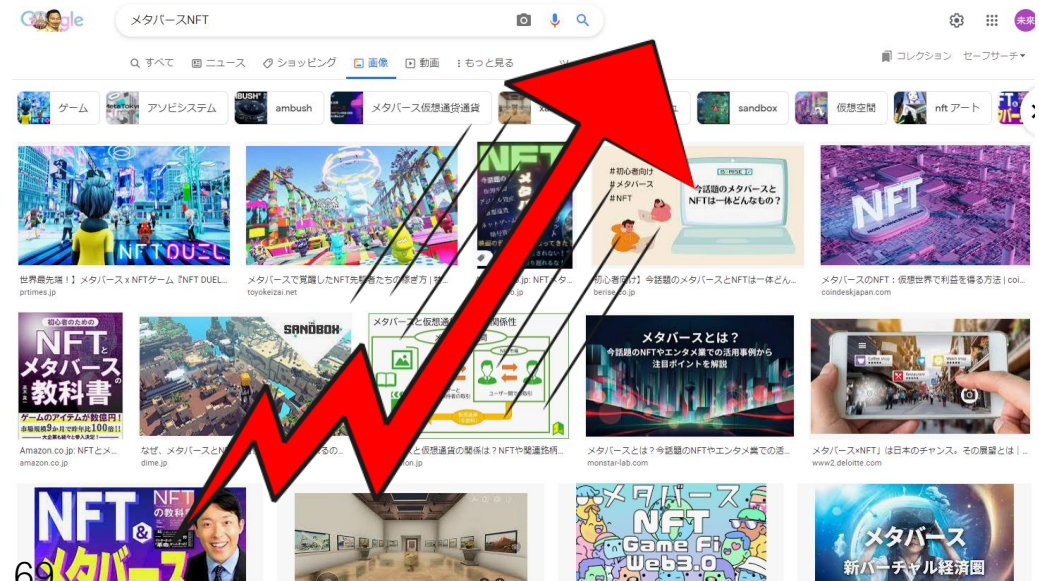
Google

メタバースNFT

すべて　ニュース　ショッピング　画像　動画　もっと見る

コレクション　セーフサーチ

ゲーム　アソビシステム　ambush　メタバース仮想通貨　sandbox　仮想空間　nft アート

NFT DUEL

世界最先端！】メタバース x NFTゲーム『NFT DUEL...
prtimes.jp

メタバースで覚醒したNFT先駆者たちの稼ぎ方 | ...
toyokeizai.net

NFT

jp: NFT メタ...
jp

#初心者向け
#メタバース
#NFT

今話題のメタバースと NFTは一体どんなもの？

初心者向け】今話題のメタバースとNFTは一体どん...
berise.co.jp

NFT

メタバースのNFT：仮想世界で利益を得る方法 | coi...
coindeskjapan.com

初心者のための
NFTとメタバースの教科書
ゲームのアイテムが数億円！
市場規模9か月で昨年比100倍!!

Amazon.co.jp: NFTとメ...
amazon.co.jp

SANDBOX

なぜ、メタバースとN... るの...
dime.jp

メタバースと仮想通貨 関係性

ユーザー

...と仮想通貨の関係は？NFTや関連銘柄...
...on.jp

メタバースとは？
今話題のNFTやエンタメ業での活用事例から
注目ポイントを解説

メタバースとは？今話題のNFTやエンタメ業での活...
monstar-lab.com

メタバース×NFT」は日本のチャンス。その展望とは | ...
www2.deloitte.com

NFT & メタバース
NFTの教科書

メタバース
NFT
Game Fi
Web3.0

メタバース
新バーチャル経済圏

69